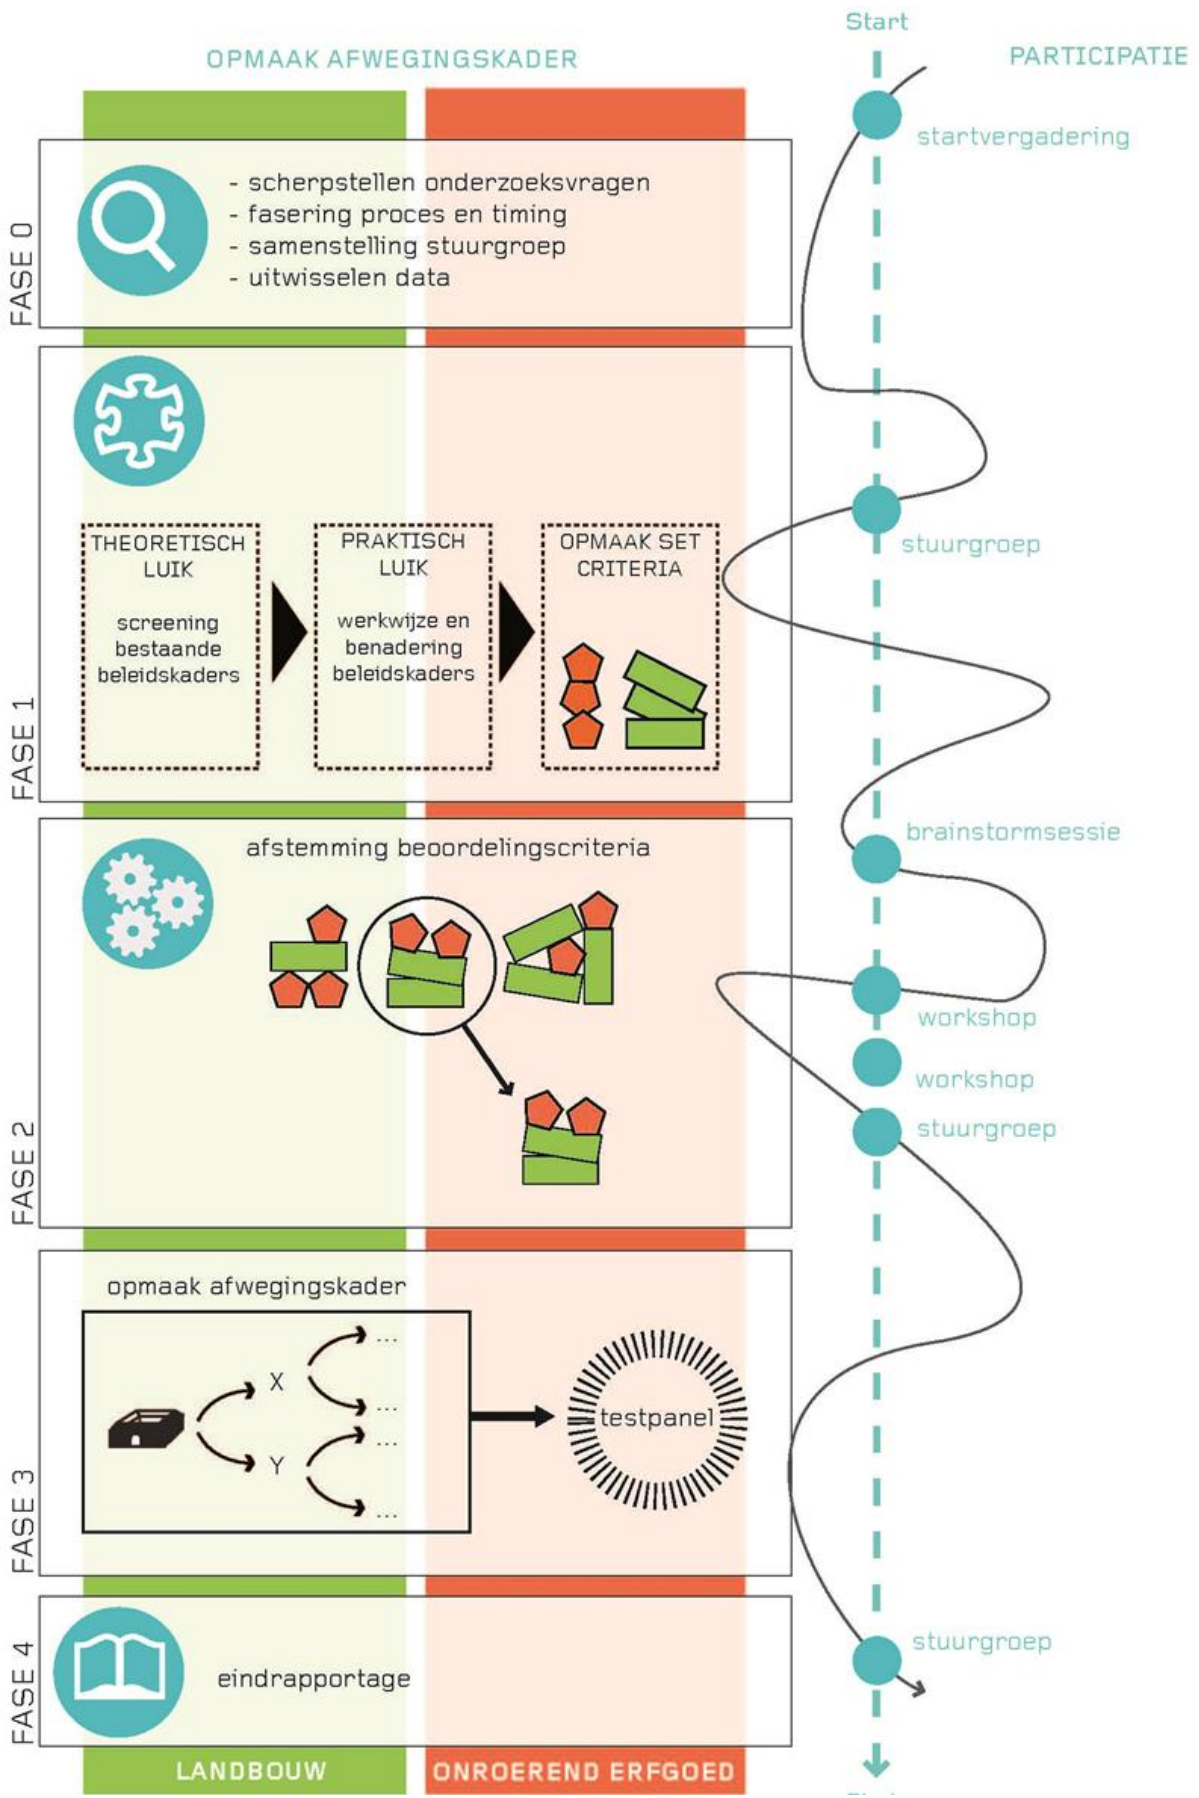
OPMAAK AFWEGINGSKADER

Start

PARTICIPATIE

FASE 0

- scherpstellen onderzoeksvragen
- fasering proces en timing
- samenstelling stuurgroep
- uitwisselen data

startvergadering

FASE 1

THEORETISCH LUIK

screening bestaande beleidskaders

PRAKTISCH LUIK

werkwijze en benadering beleidskaders

OPMAAK SET CRITERIA

stuurgroep

FASE 2

afstemming beoordelingscriteria

brainstormsessie

workshop

workshop

stuurgroep

FASE 3

opmaak afwegingskader

X

Y

...

...

...

...

testpanel

FASE 4

eindrapportage

stuurgroep

LANDBOUW

ONROEREND ERFGOED